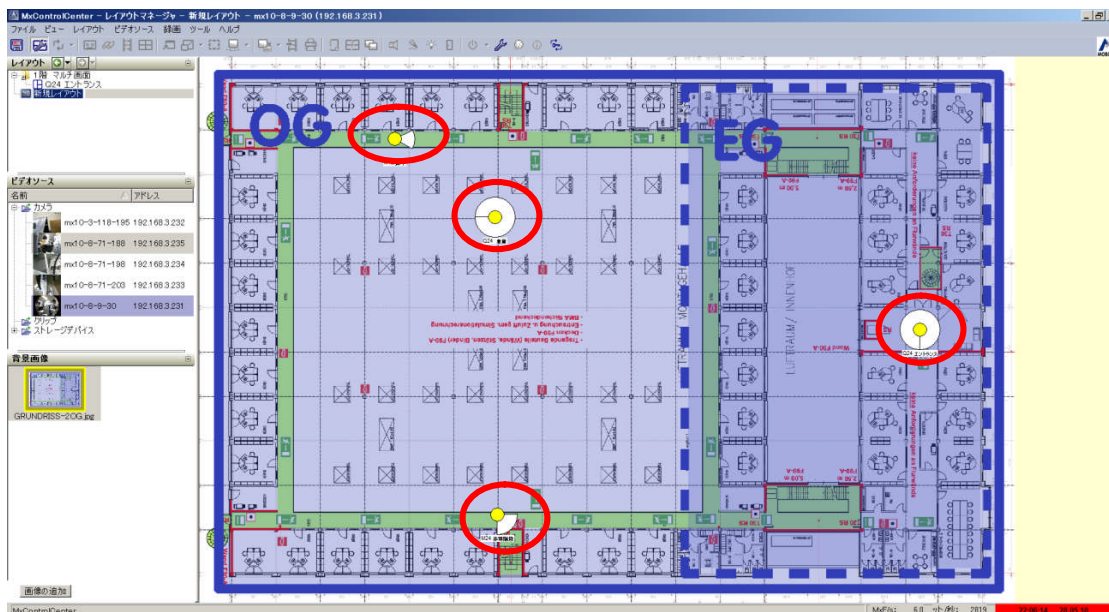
MxControlCenter - レイアウトマネージャ - 新規レイアウト - mx10-8-9-30 (192.168.3.231)

ファイル ビュー レイアウト ビデオソース 録画 ツール ヘルプ

レイアウト

1階 マルチ画面
Q24 エントランス
新規レイアウト

ビデオソース

名前 / アドレス

カメラ
mx10-3-118-195 192.168.3.232
mx10-8-71-188 192.168.3.235
mx10-8-71-198 192.168.3.234
mx10-8-71-203 192.168.3.233
mx10-8-9-30 192.168.3.231
グループ
ストレージデバイス

背景画像

GRUNDRISS-2OG.jpg

画像の追加

OG

EG

Q24 エントランス

LUFTRAUM / INNENHOF

MxControlCenter